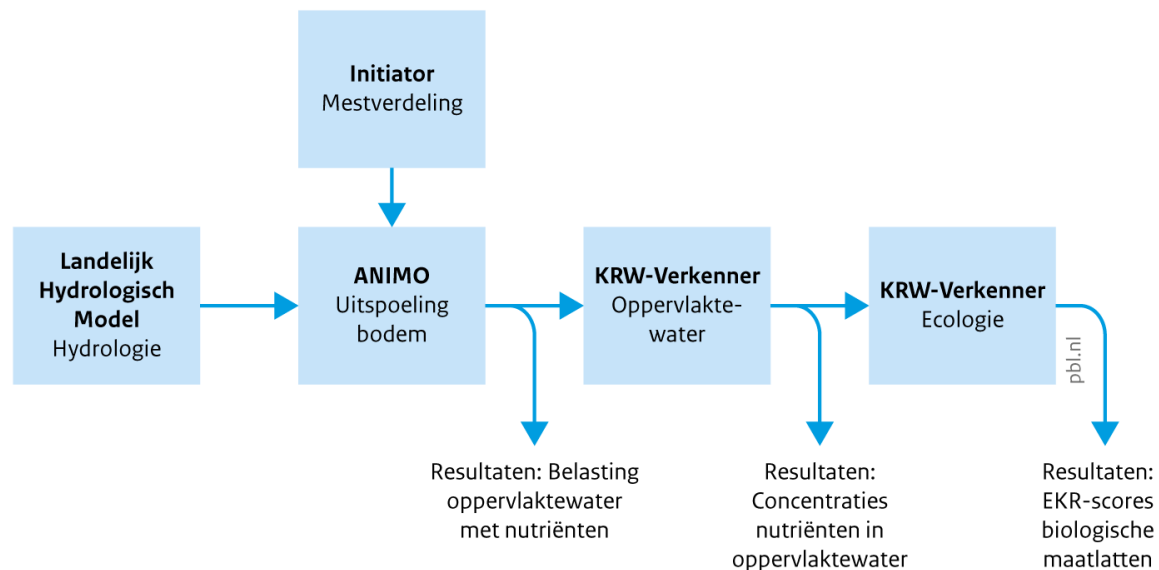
**Initiator**
Mestverdeling

**Landelijk Hydrologisch Model**
Hydrologie

**ANIMO**
Uitspoeling bodem

**KRW-Verkenner**
Oppervlaktewater

**KRW-Verkenner**
Ecologie

pbl.nl

Resultaten: Belasting oppervlaktewater met nutriënten

Resultaten: Concentraties nutriënten in oppervlaktewater

Resultaten: EKR-scores biologische maatlatten